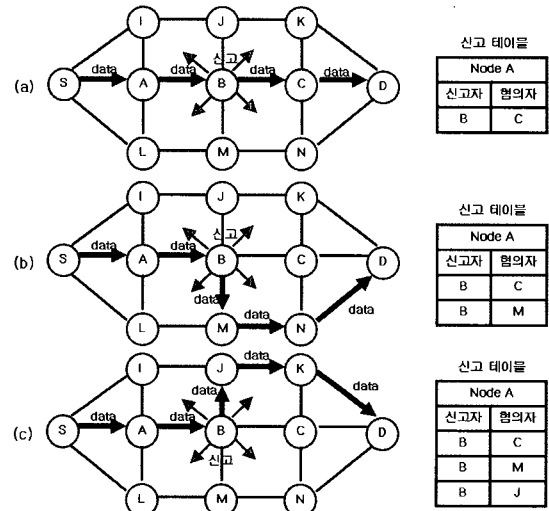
(a)

I J K

S data A data B 신고 data C data D

L M N

신고 테이블

| Node A | |
|---|---|
| 신고자 | 혐의자 |
| B | C |

(b)

I J K

S data A data B 신고 C D

data data data

L M N

신고 테이블

| Node A | |
|---|---|
| 신고자 | 혐의자 |
| B | C |
| B | M |

(c)

I J data K

data data

S data A data B C D

신고

L M N

신고 테이블

| Node A | |
|---|---|
| 신고자 | 혐의자 |
| B | C |
| B | M |
| B | J |